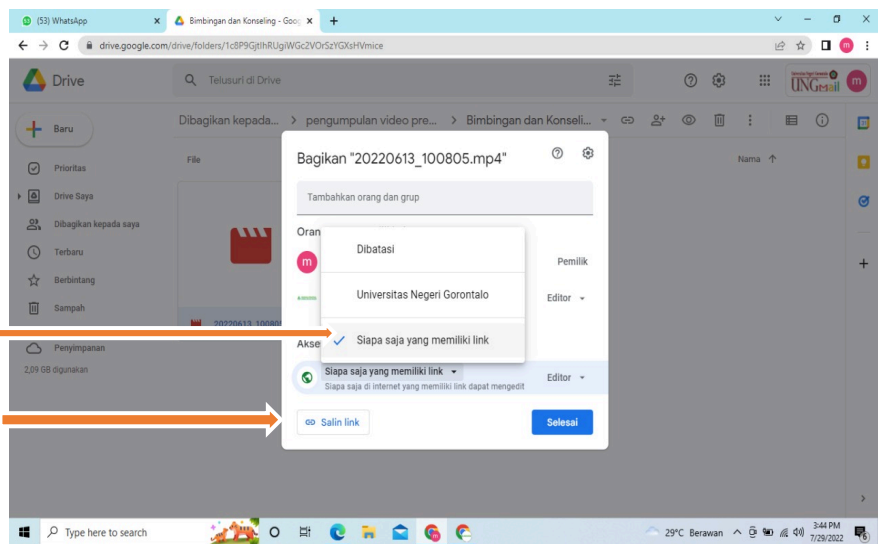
(53) WhatsApp
Bimbingan dan Konseling - Goo
drive.google.com/drive/folders/1c8P9GjtIhRUgiWGc2VOrSzYGXsHVmice

Drive
Telusuri di Drive
UNGmail

Baru
Prioritas
Drive Saya
Dibagikan kepada saya
Terbaru
Berbintang
Sampah
Penyimpanan
2,09 GB digunakan

Dibagikan kepada... > pengumpulan video pre... > Bimbingan dan Konseli...
File
Nama
20220613_10080

Bagikan "20220613_100805.mp4"
Tambahkan orang dan grup
Oran
Pemilik
Editor
Akse
Dibatasi
Universitas Negeri Gorontalo
Siapa saja yang memiliki link
Siapa saja yang memiliki link
Siapa saja di internet yang memiliki link dapat mengedit
Editor
Salin link
Selesai

Type here to search
29°C Berawan
3:44 PM
7/29/2022